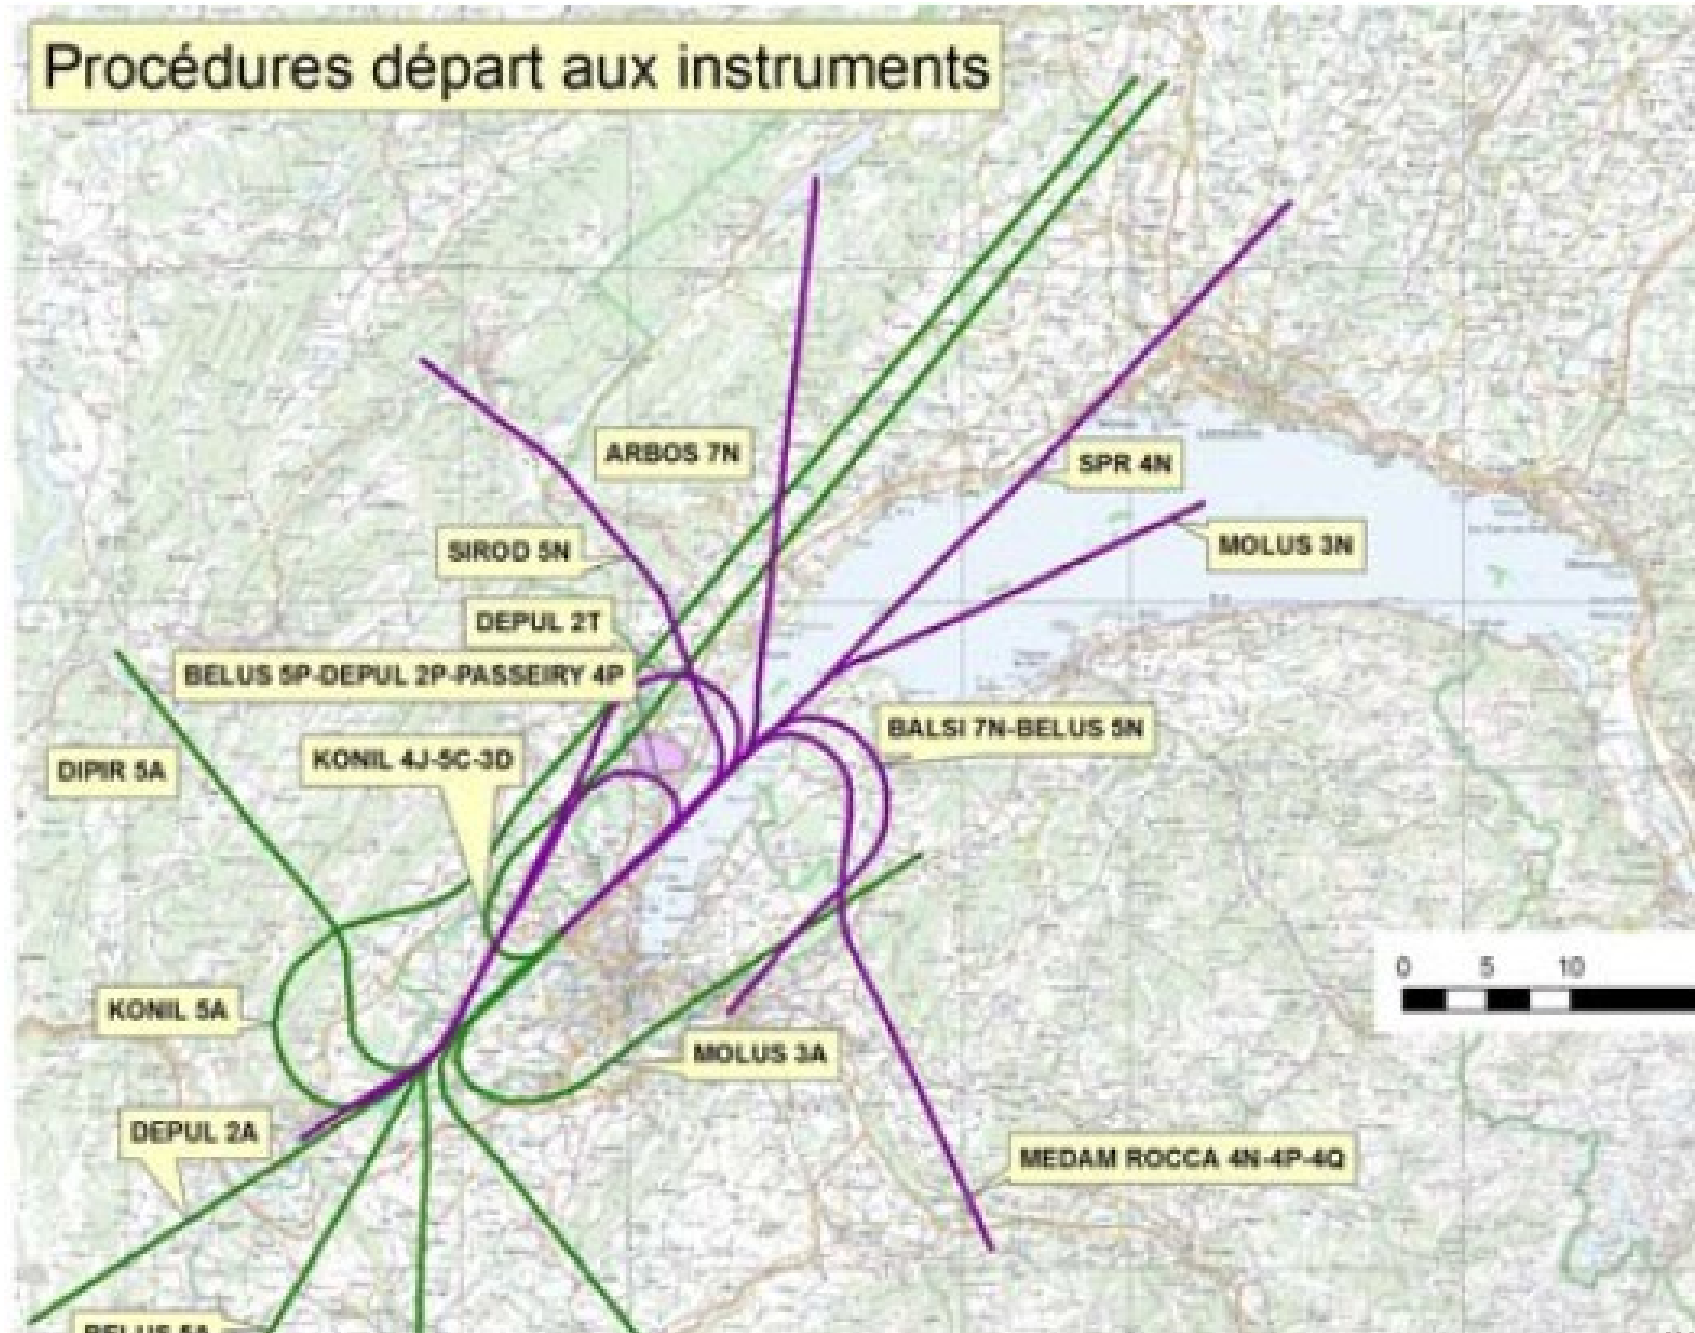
Procédures départ aux instruments

ARBOS 7N

SPR 4N

SIROD 5N

MOLUS 3N

DEPUL 2T

BELUS 5P-DEPUL 2P-PASSEIRY 4P

BALSI 7N-BELUS 5N

DIPIR 5A

KONIL 4J-5C-3D

0 5 10

KONIL 5A

MOLUS 3A

DEPUL 2A

MEDAM ROCCA 4N-4P-4Q

BELUS 5A